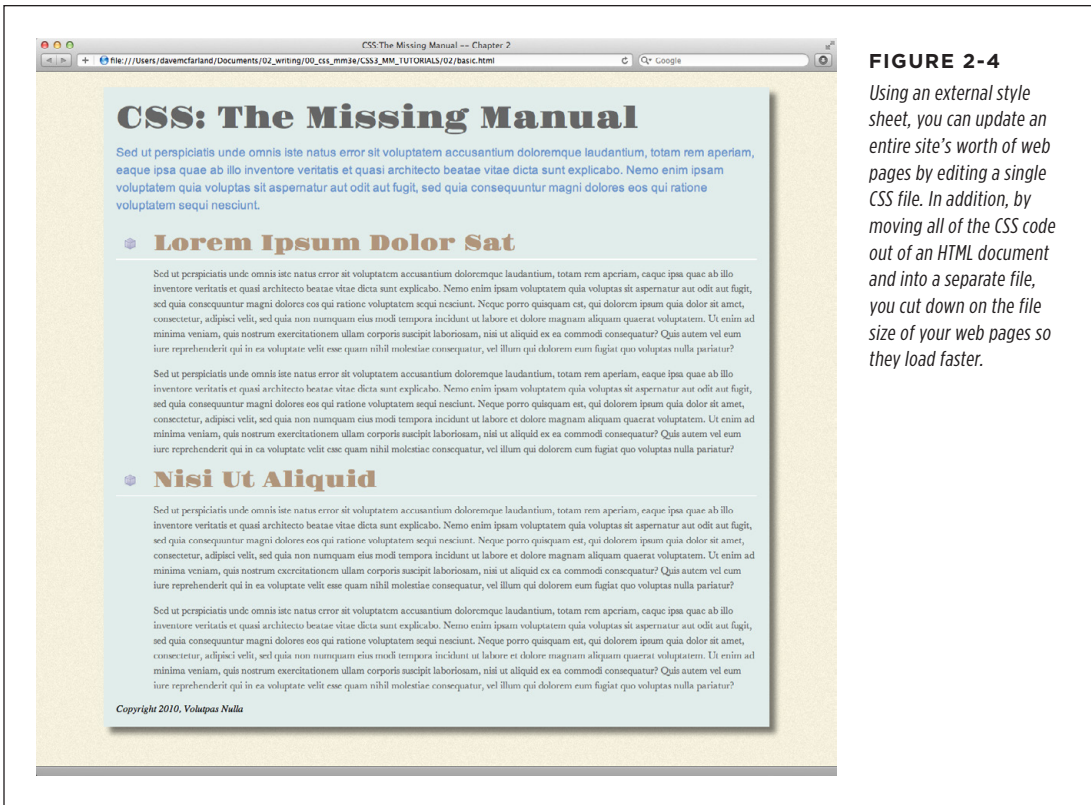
CSS:The Missing Manual -- Chapter 2

file:///Users/davemcfarland/Documents/02_writing/00_css_mm3e/CSS3_MM_TUTORIALS/02/basic.html

Google

CSS: The Missing Manual

Sed ut perspiciatis unde omnis iste natus error sit voluptatem accusantium doloremque laudantium, totam rem aperiam, eaque ipsa quae ab illo inventore veritatis et quasi architecto beatae vitae dicta sunt explicabo. Nemo enim ipsam voluptatem quia voluptas sit aspernatur aut odit aut fugit, sed quia consequuntur magni dolores eos qui ratione voluptatem sequi nesciunt.

Lorem Ipsum Dolor Sat

Sed ut perspiciatis unde omnis iste natus error sit voluptatem accusantium doloremque laudantium, totam rem aperiam, eaque ipsa quae ab illo inventore veritatis et quasi architecto beatae vitae dicta sunt explicabo. Nemo enim ipsam voluptatem quia voluptas sit aspernatur aut odit aut fugit, sed quia consequuntur magni dolores eos qui ratione voluptatem sequi nesciunt. Neque porro quisquam est, qui dolorem ipsum quia dolor sit amet, consectetur, adipisci velit, sed quia non numquam eius modi tempora incidunt ut labore et dolore magnam aliquam quaerat voluptatem. Ut enim ad minima veniam, quis nostrum exercitationem ullam corporis suscipit laboriosam, nisi ut aliquid ex ea commodi consequatur? Quis autem vel eum iure reprehenderit qui in ea voluptate velit esse quam nihil molestiae consequatur, vel illum qui dolorem eum fugiat quo voluptas nulla pariatur?

Sed ut perspiciatis unde omnis iste natus error sit voluptatem accusantium doloremque laudantium, totam rem aperiam, eaque ipsa quae ab illo inventore veritatis et quasi architecto beatae vitae dicta sunt explicabo. Nemo enim ipsam voluptatem quia voluptas sit aspernatur aut odit aut fugit, sed quia consequuntur magni dolores eos qui ratione voluptatem sequi nesciunt. Neque porro quisquam est, qui dolorem ipsum quia dolor sit amet, consectetur, adipisci velit, sed quia non numquam eius modi tempora incidunt ut labore et dolore magnam aliquam quaerat voluptatem. Ut enim ad minima veniam, quis nostrum exercitationem ullam corporis suscipit laboriosam, nisi ut aliquid ex ea commodi consequatur? Quis autem vel eum iure reprehenderit qui in ea voluptate velit esse quam nihil molestiae consequatur, vel illum qui dolorem eum fugiat quo voluptas nulla pariatur?

Nisi Ut Aliquid

Sed ut perspiciatis unde omnis iste natus error sit voluptatem accusantium doloremque laudantium, totam rem aperiam, eaque ipsa quae ab illo inventore veritatis et quasi architecto beatae vitae dicta sunt explicabo. Nemo enim ipsam voluptatem quia voluptas sit aspernatur aut odit aut fugit, sed quia consequuntur magni dolores eos qui ratione voluptatem sequi nesciunt. Neque porro quisquam est, qui dolorem ipsum quia dolor sit amet, consectetur, adipisci velit, sed quia non numquam eius modi tempora incidunt ut labore et dolore magnam aliquam quaerat voluptatem. Ut enim ad minima veniam, quis nostrum exercitationem ullam corporis suscipit laboriosam, nisi ut aliquid ex ea commodi consequatur? Quis autem vel eum iure reprehenderit qui in ea voluptate velit esse quam nihil molestiae consequatur, vel illum qui dolorem eum fugiat quo voluptas nulla pariatur?

Sed ut perspiciatis unde omnis iste natus error sit voluptatem accusantium doloremque laudantium, totam rem aperiam, eaque ipsa quae ab illo inventore veritatis et quasi architecto beatae vitae dicta sunt explicabo. Nemo enim ipsam voluptatem quia voluptas sit aspernatur aut odit aut fugit, sed quia consequuntur magni dolores eos qui ratione voluptatem sequi nesciunt. Neque porro quisquam est, qui dolorem ipsum quia dolor sit amet, consectetur, adipisci velit, sed quia non numquam eius modi tempora incidunt ut labore et dolore magnam aliquam quaerat voluptatem. Ut enim ad minima veniam, quis nostrum exercitationem ullam corporis suscipit laboriosam, nisi ut aliquid ex ea commodi consequatur? Quis autem vel eum iure reprehenderit qui in ea voluptate velit esse quam nihil molestiae consequatur, vel illum qui dolorem eum fugiat quo voluptas nulla pariatur?

Copyright 2010, Volutpas Nulla

FIGURE 2-4

Using an external style sheet, you can update an entire site's worth of web pages by editing a single CSS file. In addition, by moving all of the CSS code out of an HTML document and into a separate file, you cut down on the file size of your web pages so they load faster.